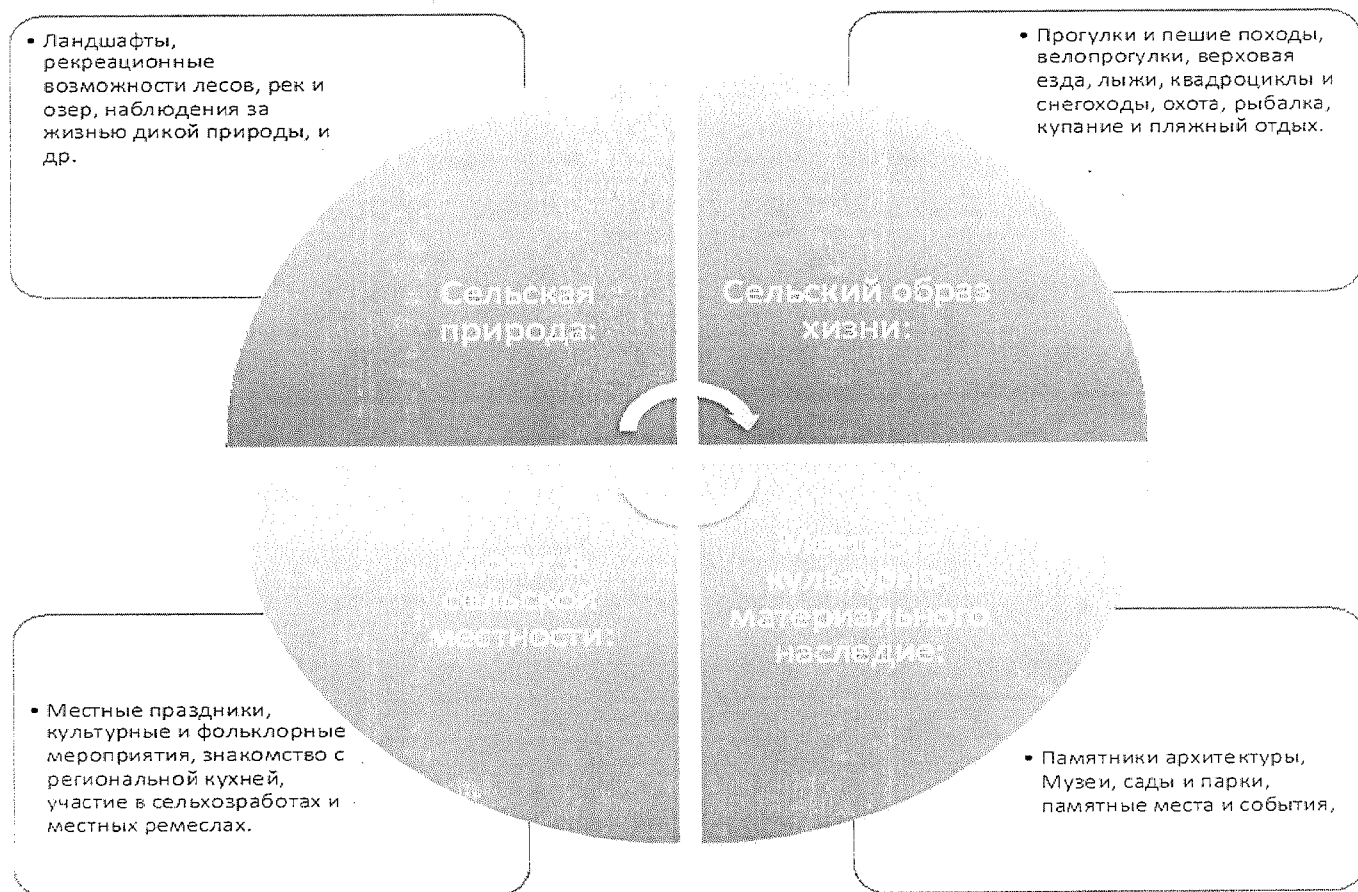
• Ландшафты, рекреационные возможности лесов, рек и озер, наблюдения за жизнью дикой природы, и др.

• Прогулки и пешие походы, велопрогулки, верховая езда, лыжи, квадроциклы и снегоходы, охота, рыбалка, купание и пляжный отдых.

Сельская природа:

Сельский образ жизни:

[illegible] сельской местности:

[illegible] культурно-материального наследие:

• Местные праздники, культурные и фольклорные мероприятия, знакомство с региональной кухней, участие в сельхозработах и местных ремеслах.

• Памятники архитектуры, Музеи, сады и парки, памятные места и события,